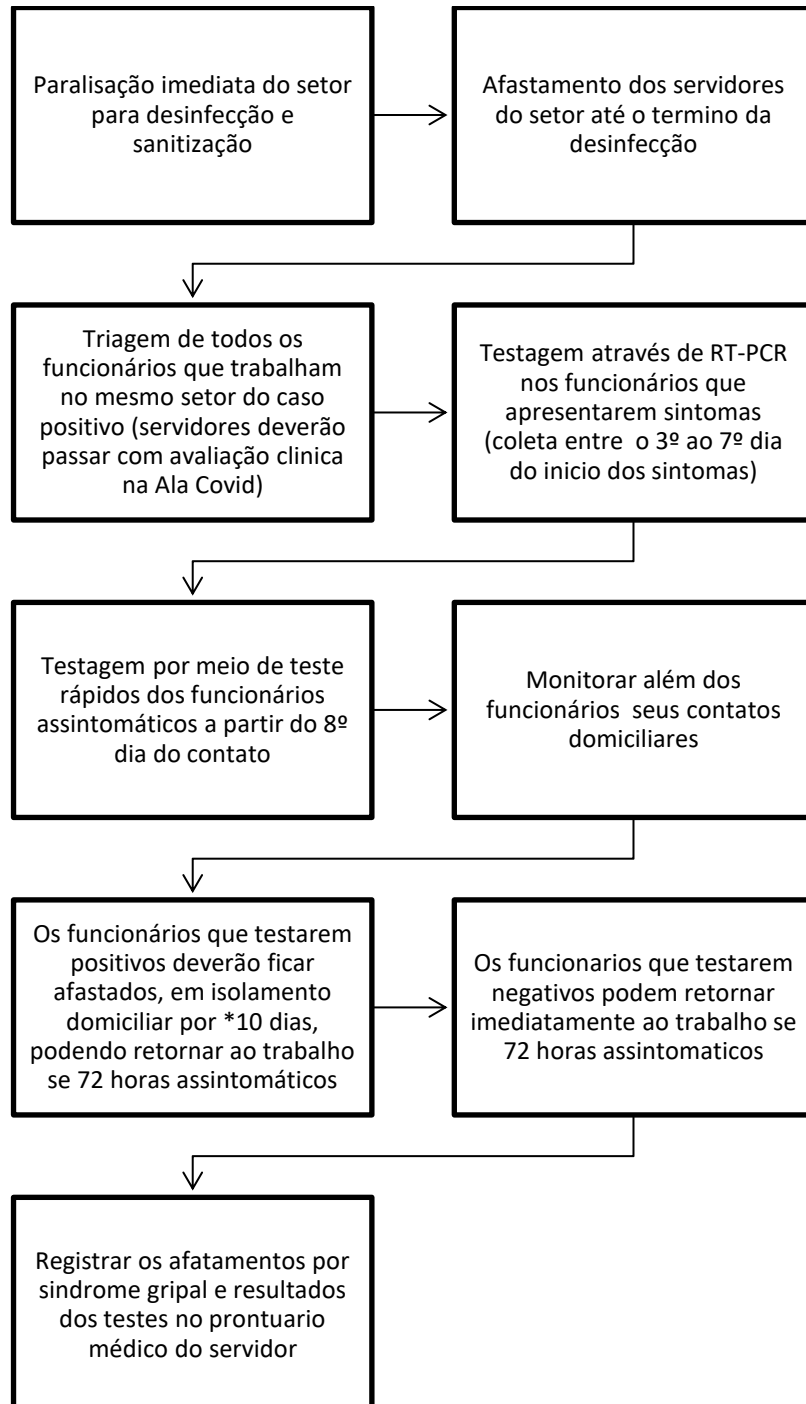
Paralisação imediata do setor para desinfecção e sanitização

Afastamento dos servidores do setor até o termino da desinfecção

Triagem de todos os funcionários que trabalham no mesmo setor do caso positivo (servidores deverão passar com avaliação clinica na Ala Covid)

Testagem através de RT-PCR nos funcionários que apresentarem sintomas (coleta entre o 3º ao 7º dia do inicio dos sintomas)

Testagem por meio de teste rápidos dos funcionários assintomáticos a partir do 8º dia do contato

Monitorar além dos funcionários seus contatos domiciliares

Os funcionários que testarem positivos deverão ficar afastados, em isolamento domiciliar por *10 dias, podendo retornar ao trabalho se 72 horas assintomáticos

Os funcionarios que testarem negativos podem retornar imediatamente ao trabalho se 72 horas assintomaticos

Registrar os afatamentos por sindrome gripal e resultados dos testes no prontuario médico do servidor